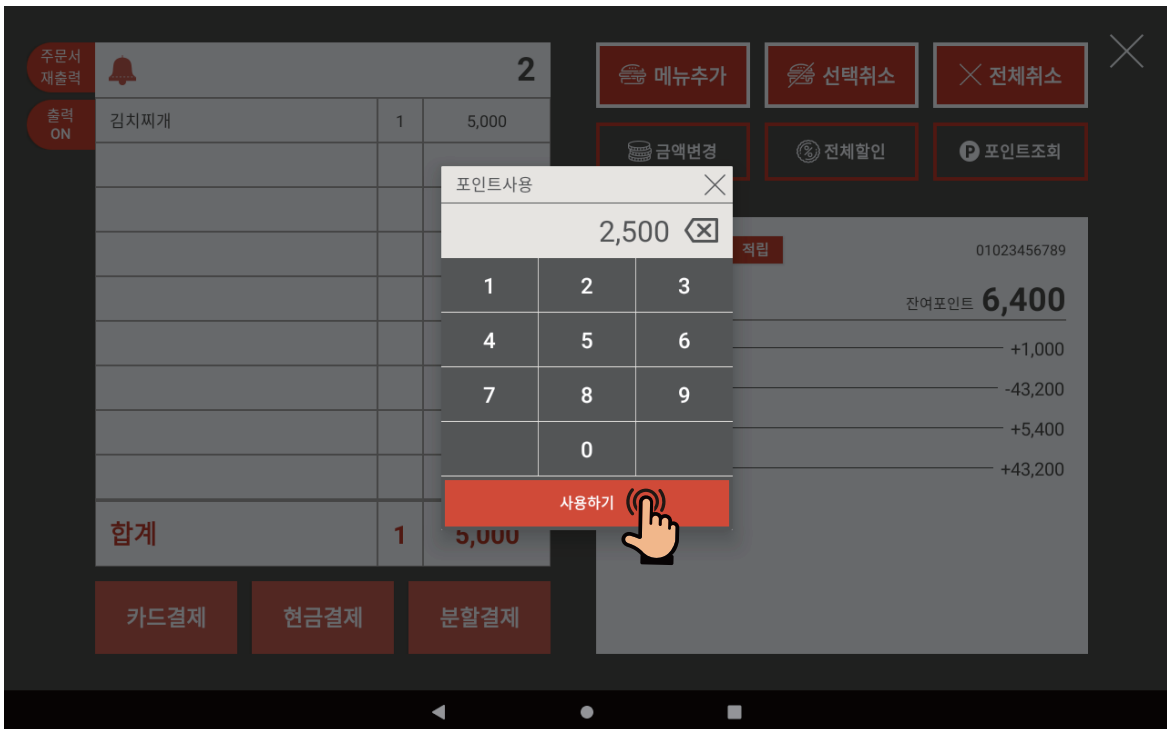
주문서 재출력

출력 ON

2

| 김치찌개 | 1 | 5,000 |
|---|---|---|

합계 1 5,000

카드결제 현금결제 분할결제

메뉴추가 선택취소 전체취소

금액변경 전체할인 포인트조회

포인트사용

2,500

| 1 | 2 | 3 |
|---|---|---|
| 4 | 5 | 6 |
| 7 | 8 | 9 |
| | 0 | |

사용하기

적립 01023456789

잔여포인트 6,400

+1,000

-43,200

+5,400

+43,200